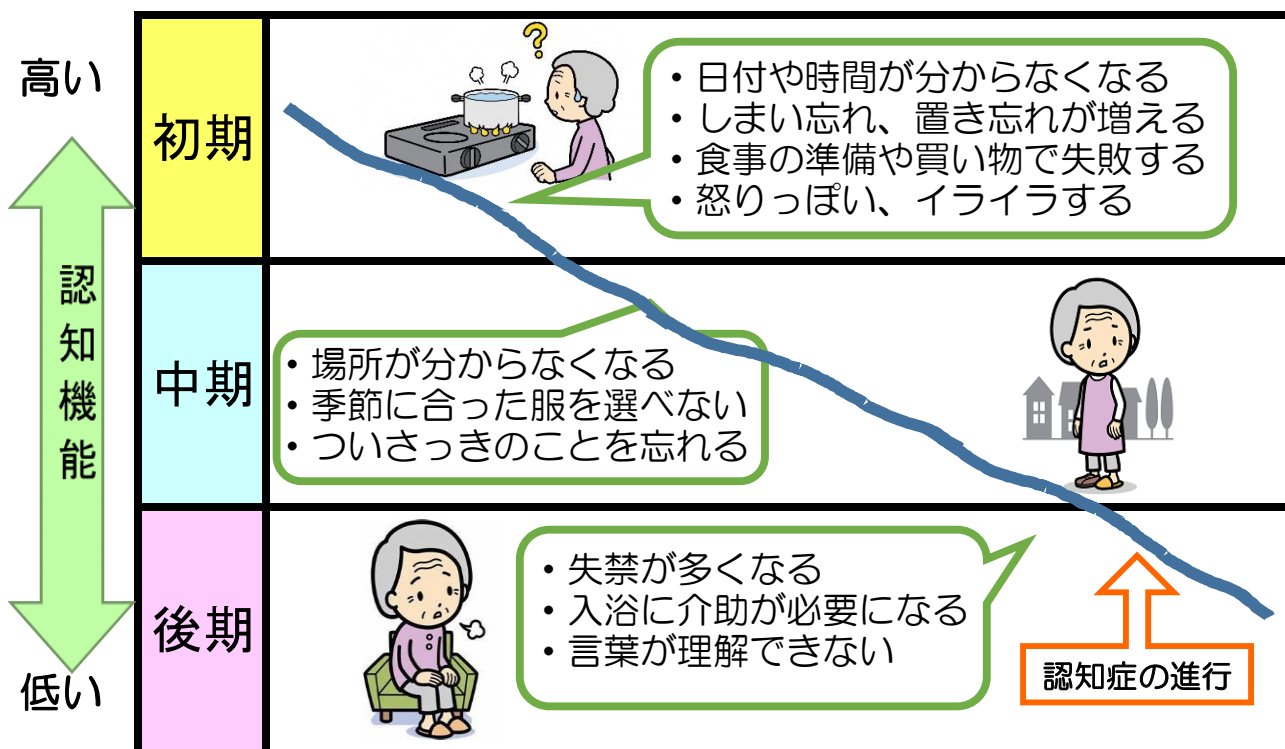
高い

認知機能

低い

初期

・日付や時間が分からなくなる
・しまい忘れ、置き忘れが増える
・食事の準備や買い物で失敗する
・怒りっぽい、イライラする

中期

・場所が分からなくなる
・季節に合った服を選べない
・ついさっきのことを忘れる

後期

・失禁が多くなる
・入浴に介助が必要になる
・言葉が理解できない

認知症の進行